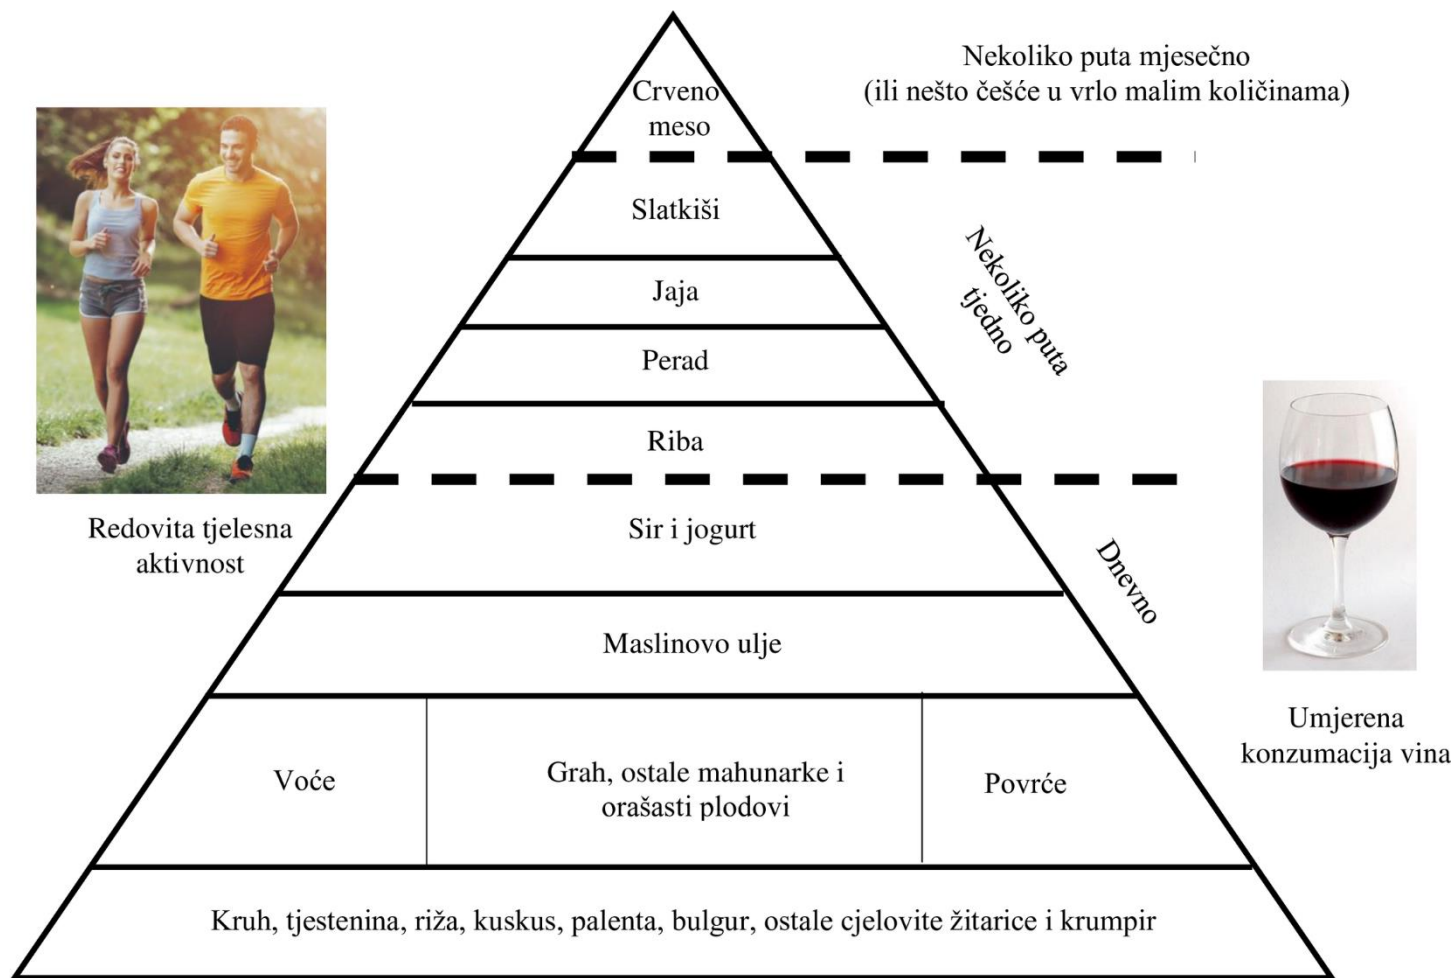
Nekoliko puta mjesečno
(ili nešto češće u vrlo malim količinama)

Crveno meso

Slatkiši

Jaja

Perad

Riba

Nekoliko puta tjedno

Redovita tjelesna aktivnost

Sir i jogurt

Dnevno

Maslinovo ulje

Voće

Grah, ostale mahunarke i orašasti plodovi

Povrće

Umjerena konzumacija vina

Kruh, tjestenina, riža, kuskus, palenta, bulgur, ostale cjelovite žitarice i krumpir